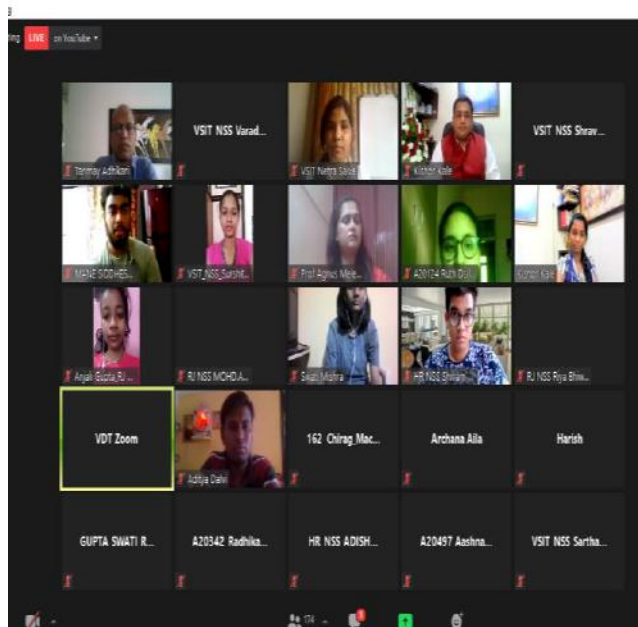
ting LIVE on YouTube

Tanmay Adhikari
VSIT NSS Varad...
VSIT Netra Salve
Kishor Kale
VSIT NSS Shrav...
MANE SIDDHES...
VSIT_NSS_Surshti...
Prof Agnes Mee...
A20124 Ruth D...
Kishor Kale
Anjali Gupta_RJ...
RJ NSS MOHDA...
Swati Mishra
HR NSS Shiv...
RJ NSS Riya Bhiw...
VDT Zoom
Aditya Dalvi
162 Chirag_Mac...
Archana Aila
Harish
GUPTA SWATI R...
A20342 Radhika...
HR NSS ADISH...
A20497 Aashna...
VSIT NSS Sartha...
174